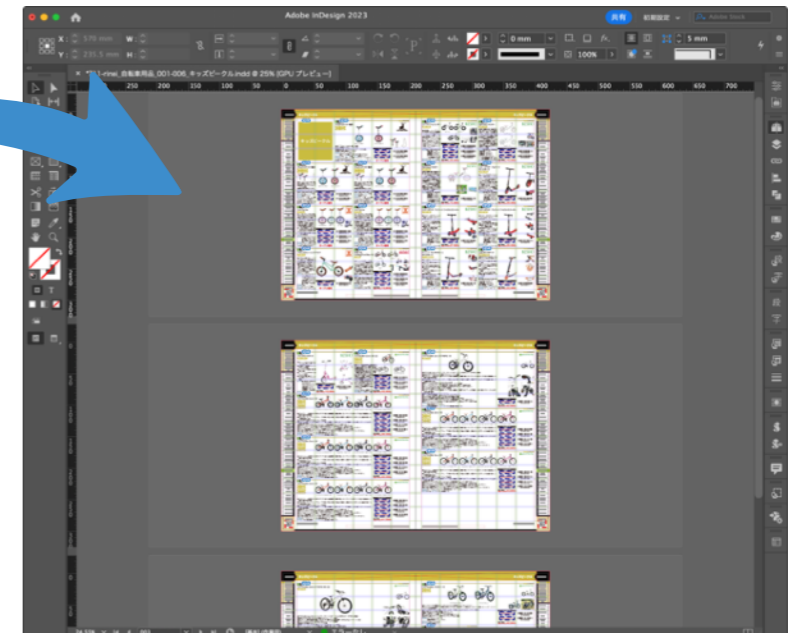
Adobe InDesign 2023

共有

初期設定

Adobe Stock

X: 375 mm

Y: 231.5 mm

W:

H:

0 mm

100%

5 mm

*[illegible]_自転車用品_001-006_キッズビークル.indd @ 25% [GPU プレビュー]

250

200

150

100

50

0

50

100

150

200

250

300

350

400

450

500

550

600

650

700